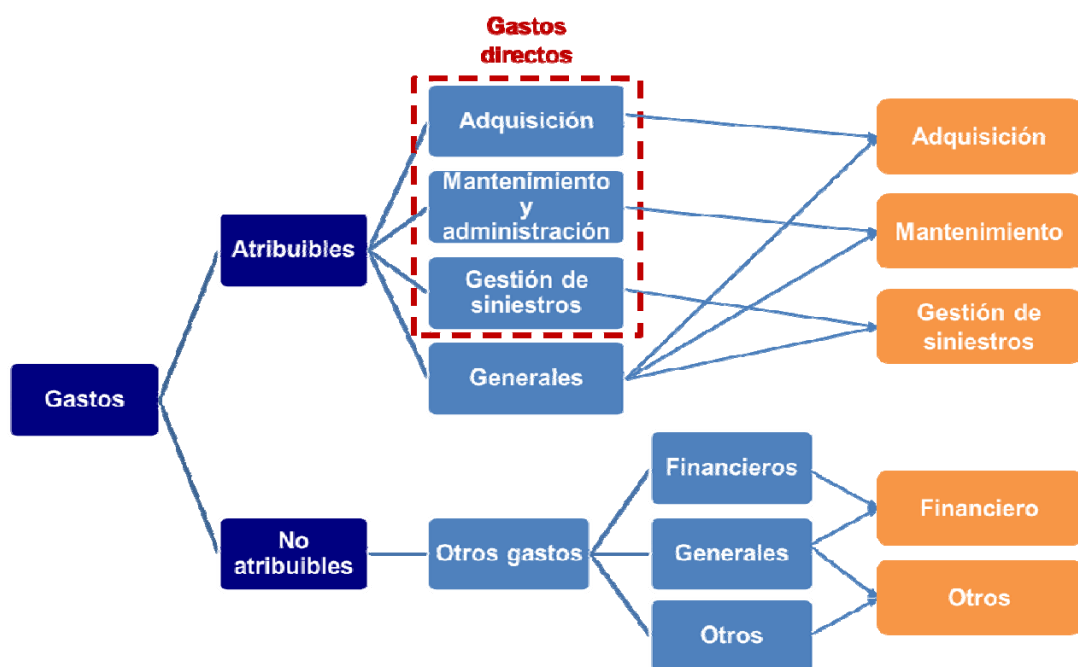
Gastos directos

Gastos

Atribuibles

No atribuibles

Adquisición

Mantenimiento y administración

Gestión de siniestros

Generales

Otros gastos

Financieros

Generales

Otros

Adquisición

Mantenimiento

Gestión de siniestros

Financiero

Otros